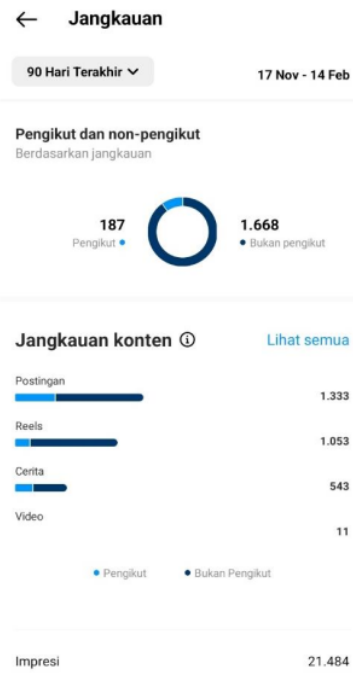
← Jangkauan

90 Hari Terakhir ⌄

17 Nov - 14 Feb

Pengikut dan non-pengikut
Berdasarkan jangkauan

187
Pengikut •

1.668
• Bukan pengikut

Jangkauan konten ⓘ

Lihat semua

Postingan
1.333

Reels
1.053

Cerita
543

Video
11

• Pengikut
• Bukan Pengikut

Impresi
21.484